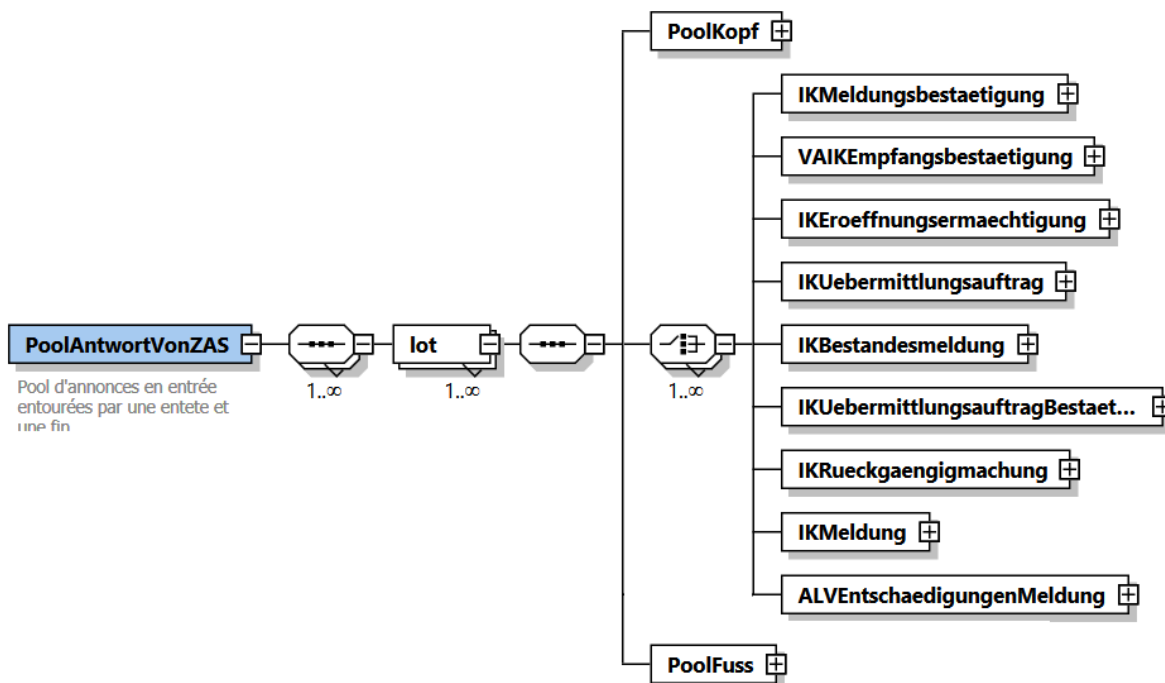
PoolKopf

IKMeldungsbestaetigung

VAIKEmpfangsbestaetigung

IKEroeffnungsermaechtigung

IKUebermittlungsauftrag

PoolAntwortVonZAS

Pool d'annonces en entrée entourées par une entete et une fin

1..∞

lot

1..∞

1..∞

IKBestandesmeldung

IKUebermittlungsauftragBestaet...

IKRueckgaengigmachung

IKMeldung

ALVEntschaedigungenMeldung

PoolFuss